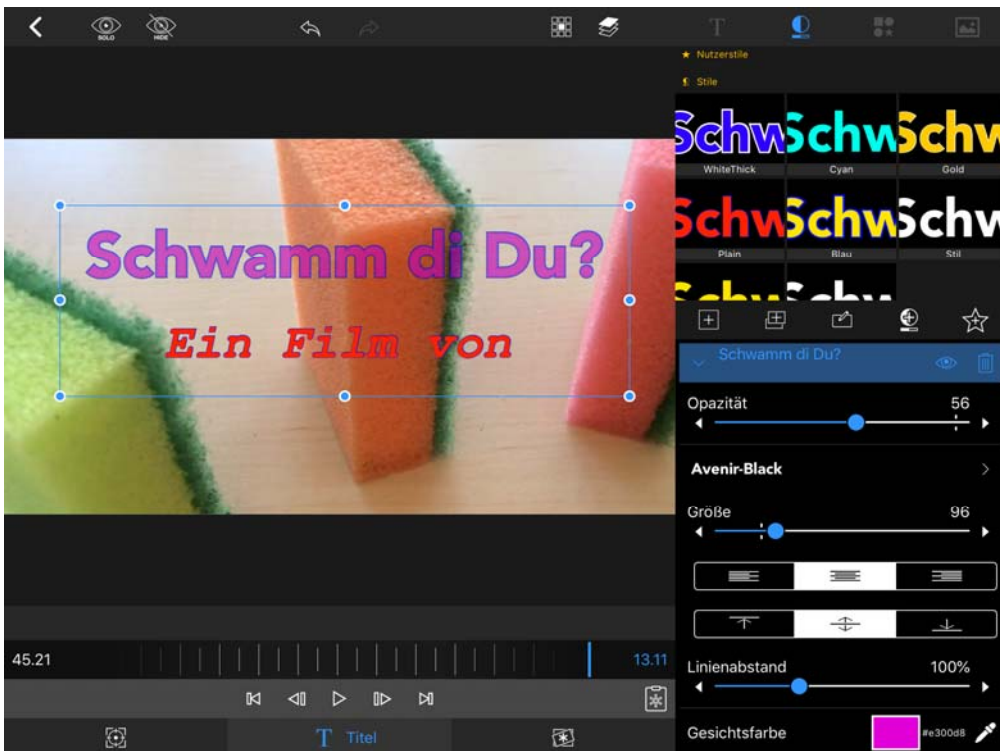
SOLO HIDE

T

★ Nutzerstile

Stile

Schw Schw Schw
WhiteThick Cyan Gold

Schw Schw Schw
Plain Blau Stil

Schwamm di Du?

Ein Film von

Schwamm di Du?

Opazität 56

Avenir-Black

Größe 96

Linienabstand 100%

45.21 13.11

Gesichtsfarbe #e300d8

T Titel